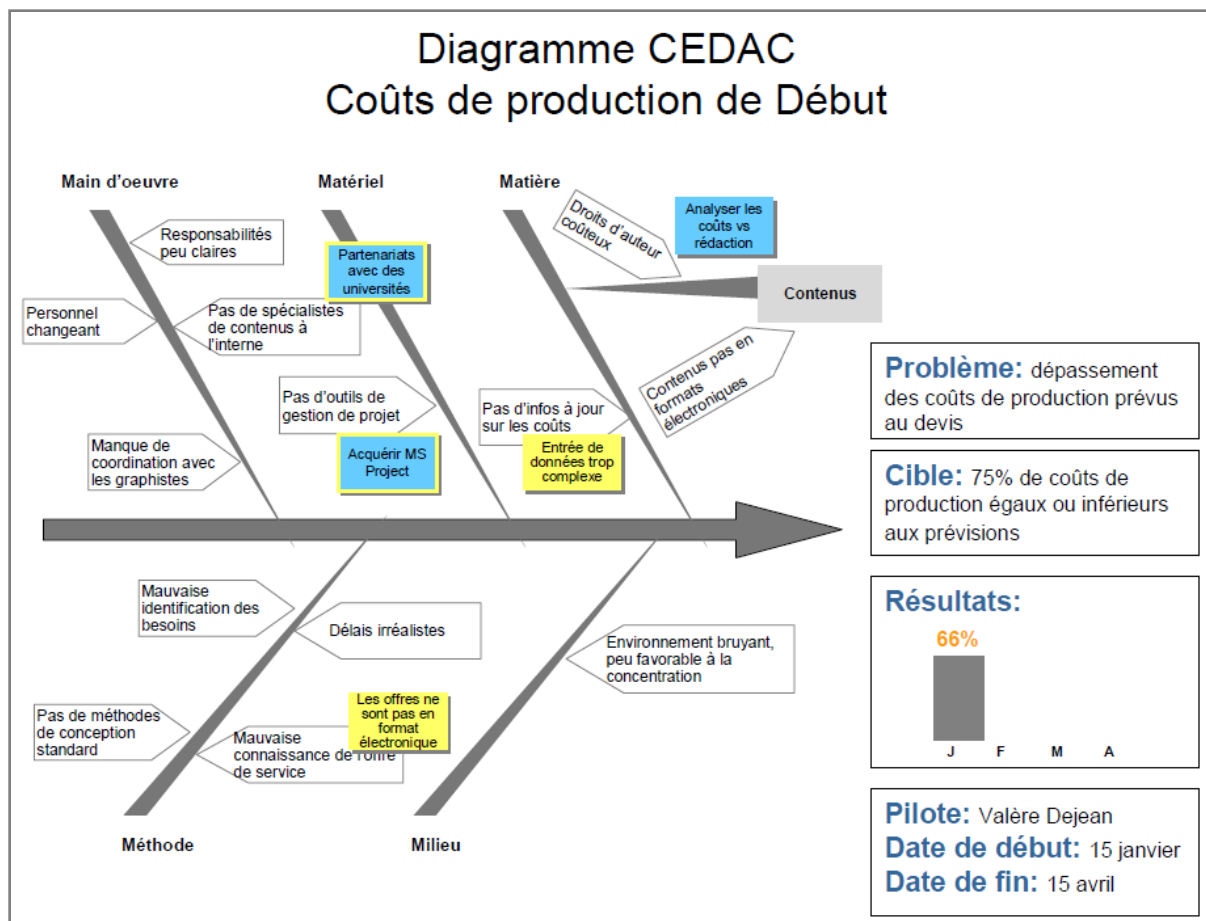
Diagramme CEDAC
Coûts de production de Début

Main d'oeuvre

Responsabilités peu claires

Personnel changeant

Pas de spécialistes de contenus à l'interne

Manque de coordination avec les graphistes

Matériel

Partenariats avec des universités

Pas d'outils de gestion de projet

Acquérir MS Project

Matière

Droits d'auteur coûteux

Analyser les coûts vs rédaction

Contenus

Contenus pas en formats électroniques

Pas d'infos à jour sur les coûts

Entrée de données trop complexe

Mauvaise identification des besoins

Délais irréalistes

Pas de méthodes de conception standard

Les offres ne sont pas en format électronique

Mauvaise connaissance de l'offre de service

Environnement bruyant, peu favorable à la concentration

Méthode

Milieu

Problème: dépassement des coûts de production prévus au devis

Cible: 75% de coûts de production égaux ou inférieurs aux prévisions

Résultats:

66%

J F M A

Pilote: Valère Dejean
Date de début: 15 janvier
Date de fin: 15 avril